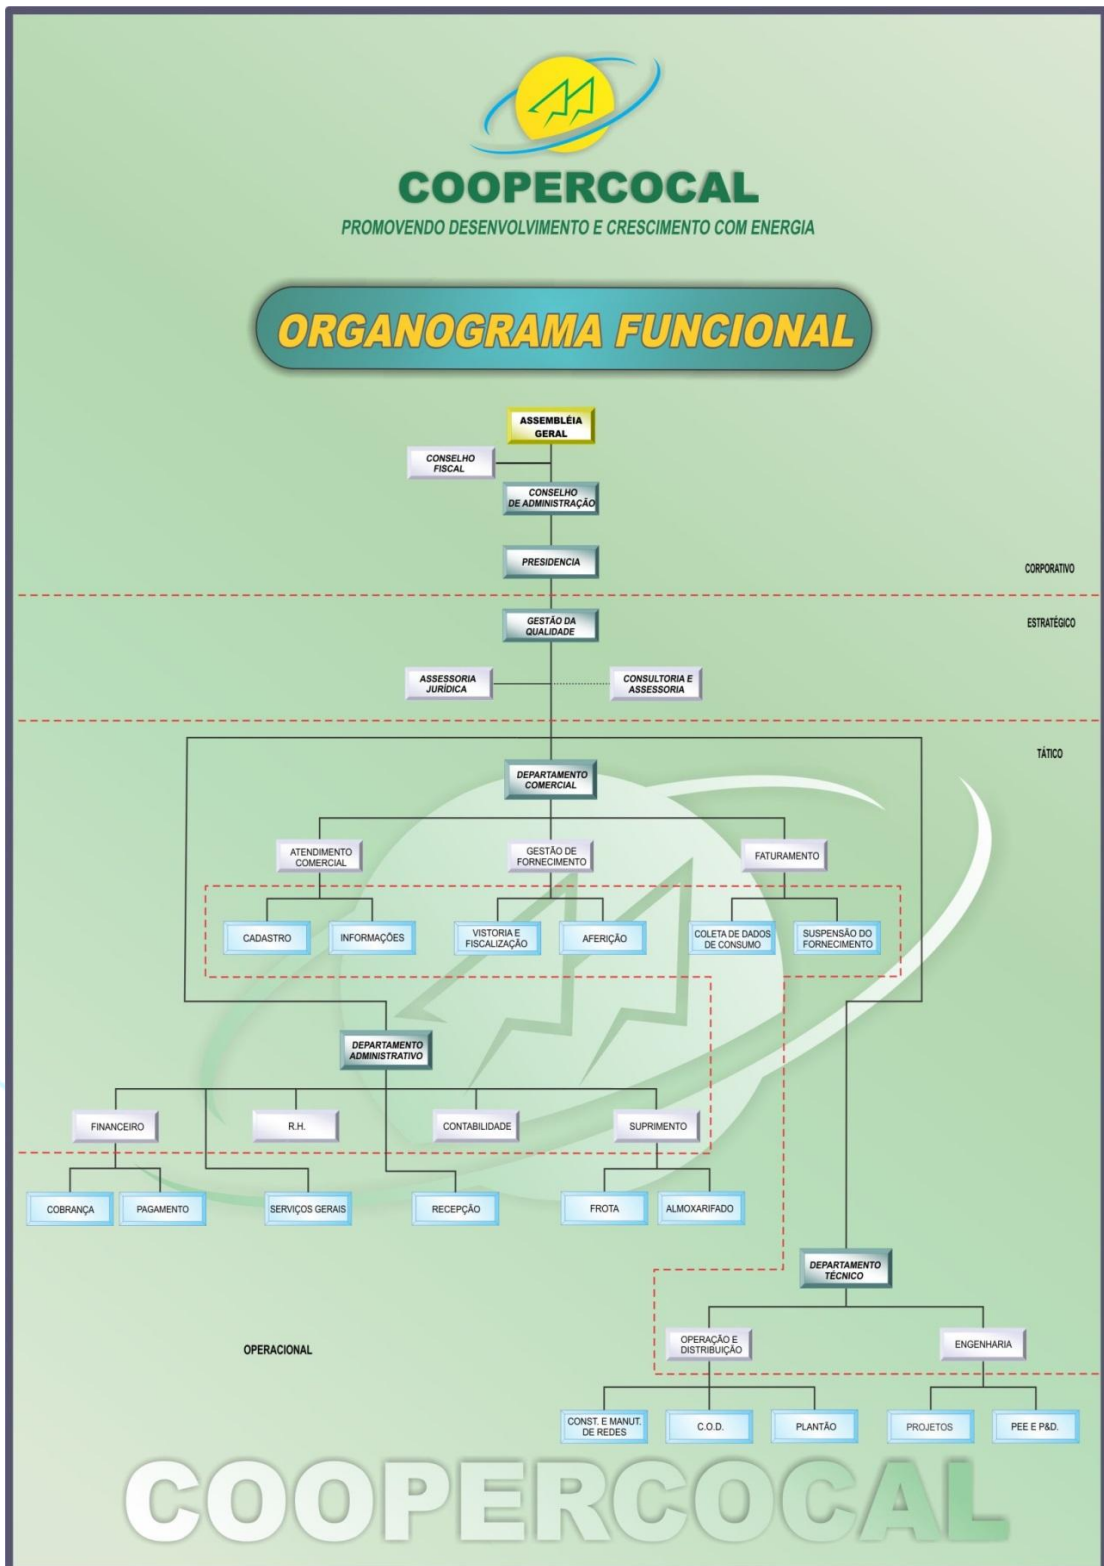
COOPERCOCAL
PROMOVENDO DESENVOLVIMENTO E CRESCIMENTO COM ENERGIA

ORGANOGRAMA FUNCIONAL

ASSEMBLÉIA GERAL

CONSELHO FISCAL

CONSELHO DE ADMINISTRAÇÃO

PRESIDENCIA

CORPORATIVO

ESTRATÉGICO

GESTÃO DA QUALIDADE

ASSESSORIA JURÍDICA

CONSULTORIA E ASSESSORIA

TÁTICO

DEPARTAMENTO COMERCIAL

ATENDIMENTO COMERCIAL

GESTÃO DE FORNECIMENTO

FATURAMENTO

CADASTRO

INFORMAÇÕES

VISTORIA E FISCALIZAÇÃO

AFERIÇÃO

COLETA DE DADOS DE CONSUMO

SUSPENSÃO DO FORNECIMENTO

DEPARTAMENTO ADMINISTRATIVO

FINANCEIRO

R.H.

CONTABILIDADE

SUPRIMENTO

COBRANÇA

PAGAMENTO

SERVIÇOS GERAIS

RECEPÇÃO

FROTA

ALMOXARIFADO

DEPARTAMENTO TÉCNICO

OPERACIONAL

OPERAÇÃO E DISTRIBUIÇÃO

ENGENHARIA

CONST. E MANUT. DE REDES

C.O.D.

PLANTÃO

PROJETOS

PEE E P&D.

COOPERCOCAL